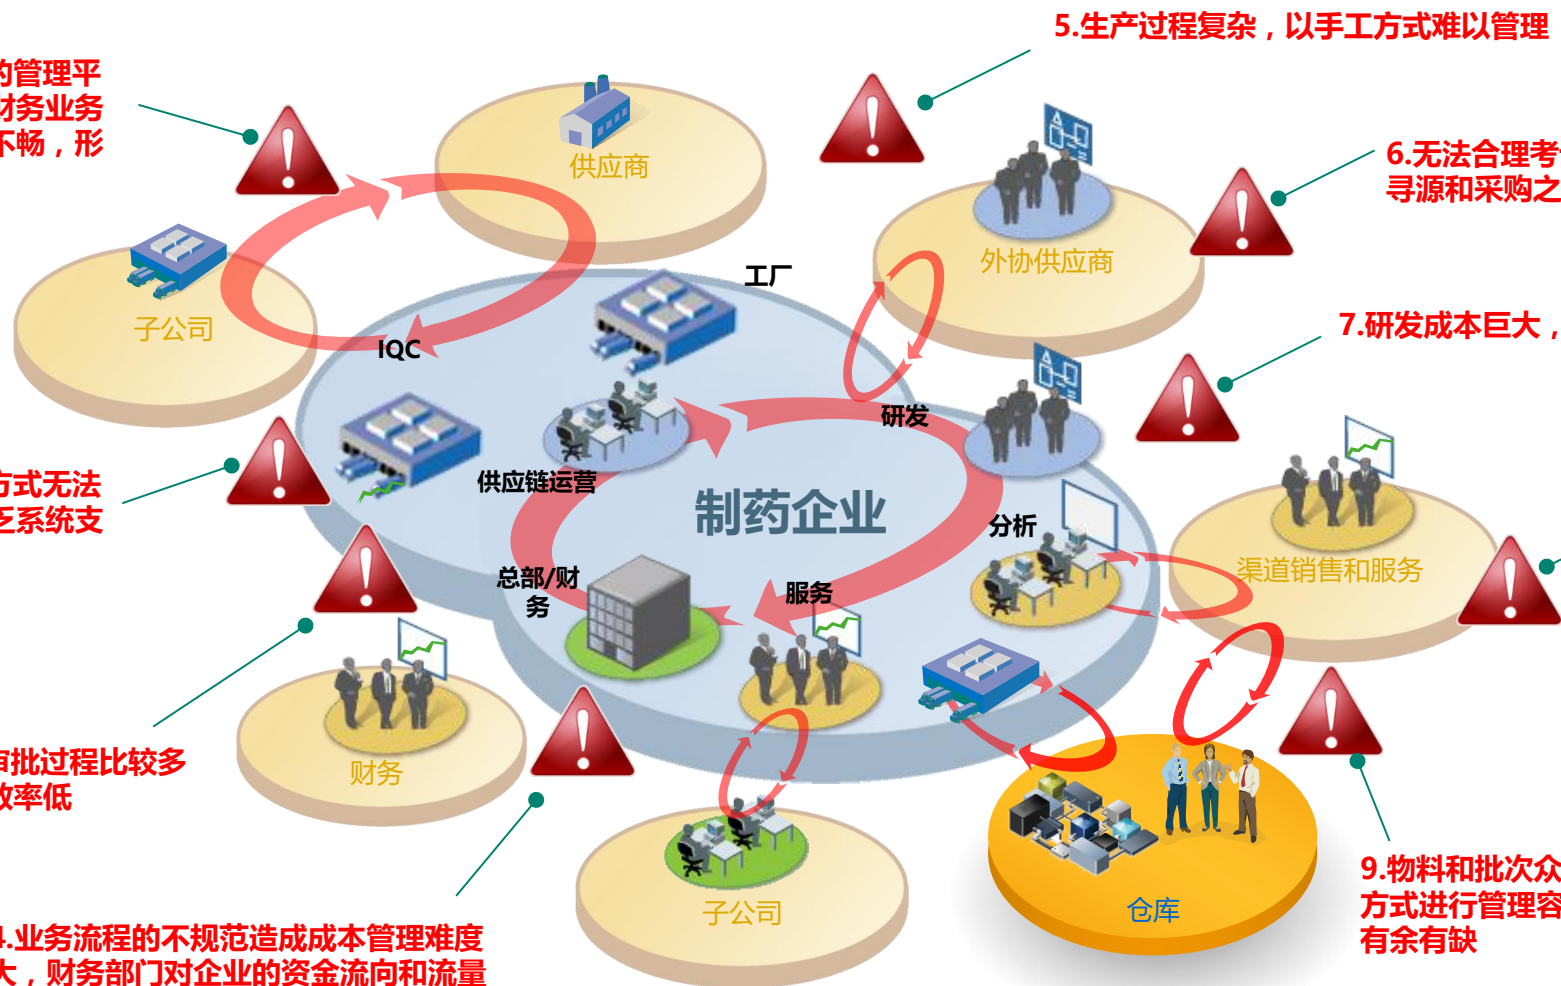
5.生产过程复杂，以手工方式难以管理

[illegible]的管理平
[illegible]财务业务
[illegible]不畅，形

供应商

6.无法合理考
寻源和采购之

外协供应商

子公司

工厂

IQC

7.研发成本巨大，

研发

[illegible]方式无法
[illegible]乏系统支

供应链运营

制药企业

分析

渠道销售和服务

总部/财务

服务

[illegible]审批过程比较多
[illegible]效率低

财务

子公司

仓库

9.物料和批次众
方式进行管理容
有余有缺

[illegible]4.业务流程的不规范造成成本管理难度
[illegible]大，财务部门对企业的资金流向和流量